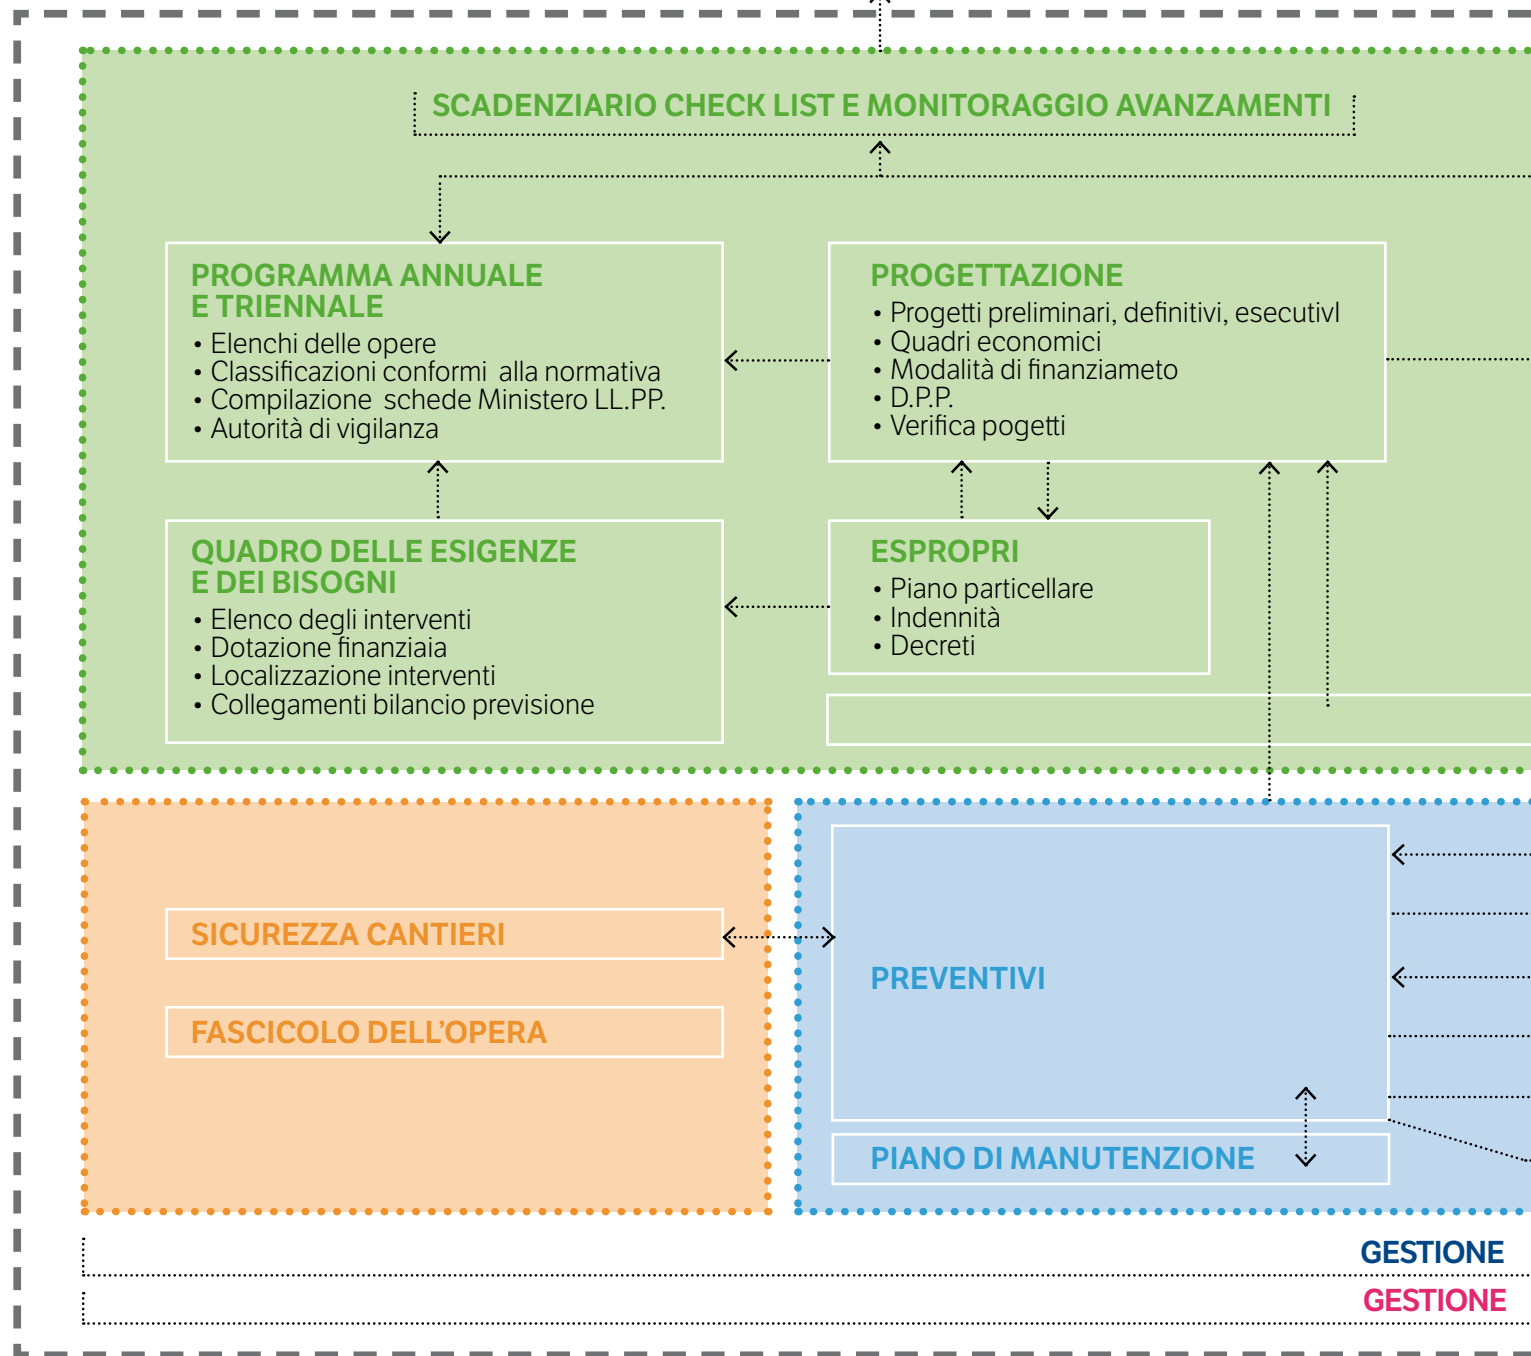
SCADENZIARIO CHECK LIST E MONITORAGGIO AVANZAMENTI

PROGRAMMA ANNUALE E TRIENNALE
• Elenchi delle opere
• Classificazioni conformi alla normativa
• Compilazione schede Ministero LL.PP.
• Autorità di vigilanza

PROGETTAZIONE
• Progetti preliminari, definitivi, esecutivl
• Quadri economici
• Modalità di finanziameto
• D.P.P.
• Verifica pogetti

QUADRO DELLE ESIGENZE E DEI BISOGNI
• Elenco degli interventi
• Dotazione finanziaia
• Localizzazione interventi
• Collegamenti bilancio previsione

ESPROPRI
• Piano particellare
• Indennità
• Decreti

SICUREZZA CANTIERI

FASCICOLO DELL'OPERA

PREVENTIVI

PIANO DI MANUTENZIONE

GESTIONE

GESTIONE